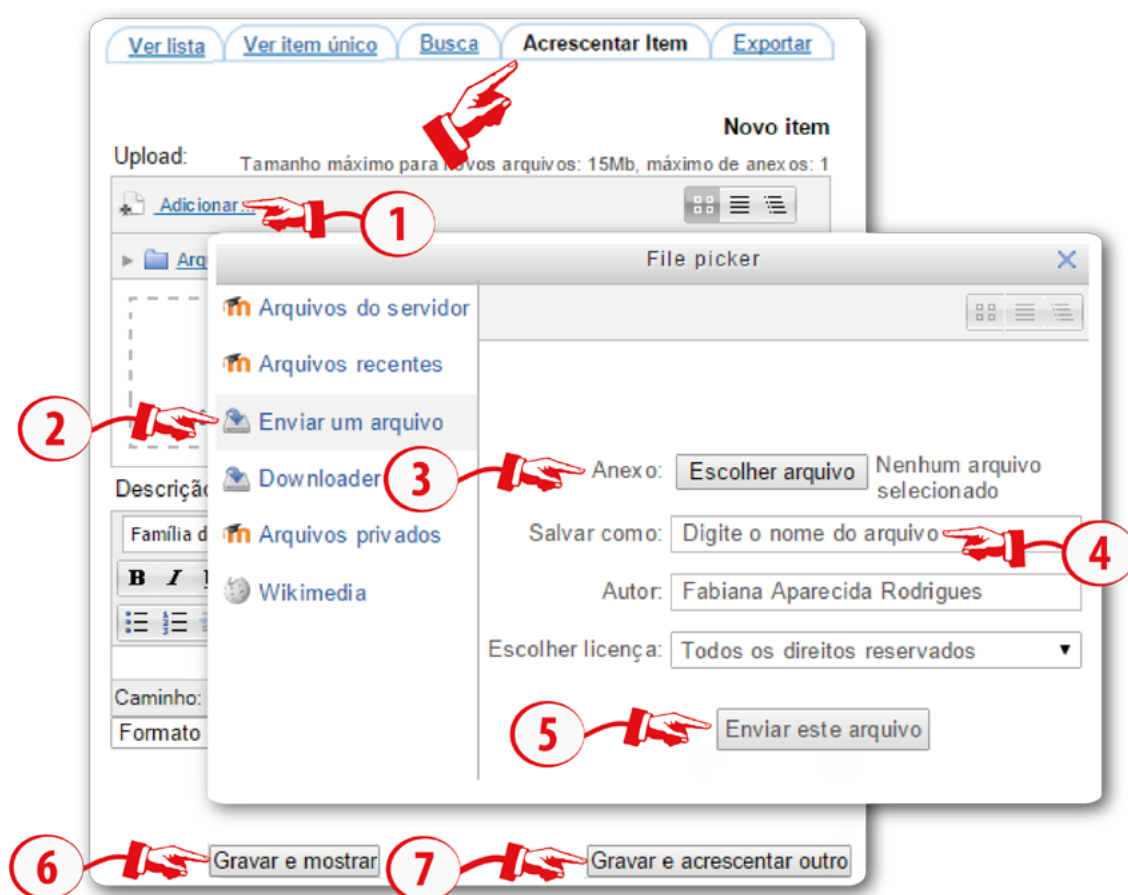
Ver lista | Ver item único | Busca | Acrescentar Item | Exportar

Novo item

Upload:

Tamanho máximo para novos arquivos: 15Mb, máximo de anexos: 1

Adicionar...

1

Arq

File picker

Arquivos do servidor

Arquivos recentes

Enviar um arquivo

Downloader

Arquivos privados

Wikimedia

2

3

Anexo: Escolher arquivo Nenhum arquivo selecionado

Salvar como: Digite o nome do arquivo

4

Autor: Fabiana Aparecida Rodrigues

Escolher licença: Todos os direitos reservados

5

Enviar este arquivo

Descriçã

Família d

B I

Caminho:

Formato

6

Gravar e mostrar

7

Gravar e acrescentar outro